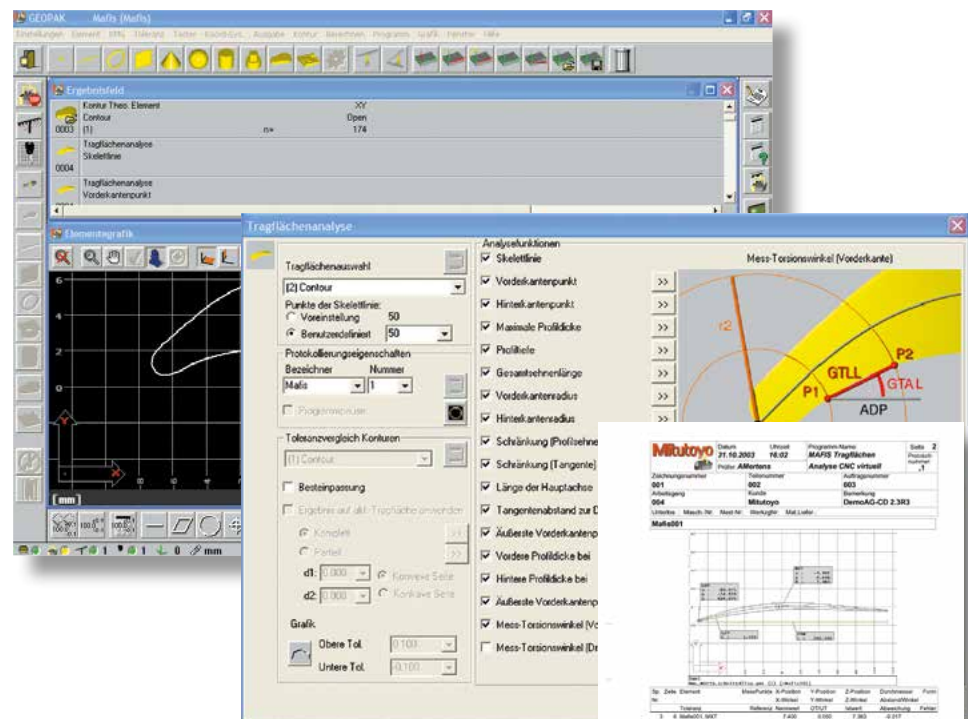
GEOPAK Mafis (Mafis)

Einstellungen Element Eff Toleranz Taster Koordinat. Ausgabe Kontur Rechnen Programm Grafik Fenster Hilfe

Ergebnisfeld

Kontur Theo. Element XY
Contour Open
0003 (1) n= 174

Tragflächenanalyse
Skelettlinie
0004

Tragflächenanalyse
Vorderkantenpunkt

Elementegrafik

mm

1 1 0 mm

Tragflächenanalyse

Tragflächenauswahl
[2] Contour
Punkte der Skelettlinie:
Voreinstellung 50
Benutzerdefiniert 50

Protokollierungseigenschaften
Bezeichner Nummer
Mafis 1

Programm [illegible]

Toleranzvergleich Konturen
[1] Contour

Bestenpassung

Ergebnis auf akt. Tragfläche anwenden
Komplett
Partiell
d1: 0.000 Konvexe Seite
d2: 0.000 Konkave Seite

Grafik
Obere Tol. 0.100
Untere Tol. -0.100

Analysefunktionen
Skelettlinie
Vorderkantenpunkt >>
Hinterkantenpunkt >>
Maximale Profildicke >>
Profiltiefe >>
Gesamtsehnenlänge >>
Vorderkantenradius >>
Hinterkantenradius >>
Schränkung (Profilsehne
Schränkung (Tangente)
Länge der Hauptachse
Tangentenabstand zur D
Äußerste Vorderkanten
Vordere Profildicke bei
Hintere Profildicke bei
Äußerste Vorderkantenp
Mess-Torsionswinkel (Vo
Mess-Torsionswinkel (Dr

Mess-Torsionswinkel (Vorderkante)

r2
P2
GTLL
GTAL
P1
ADP

Mitutoyo
Datum 31.10.2003 Uhrzeit 16:02 Programm-Name MAFIS Tragflächen Seite 2
Prüfer AMertens Analyse CNC virtuell
Zeichnungsnummer 001 Teilenummer 002 Auftragsnummer 003
Arbeitsgang 004 Kunde Mitutoyo Bemerkung DemoAG-CD 2.3R3
Mafis001